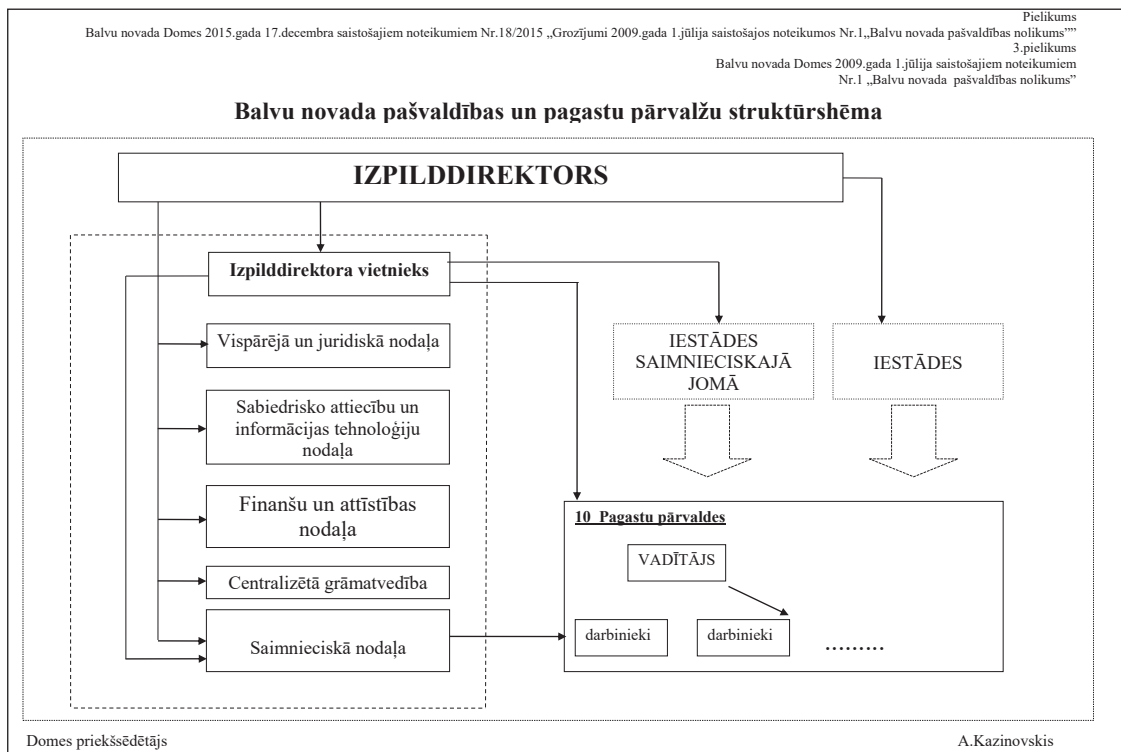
Pielikums
Balvu novada Domes 2015.gada 17.decembra saistošajiem noteikumiem Nr.18/2015 „Grozījumi 2009.gada 1.jūlija saistošajos noteikumos Nr.1„Balvu novada pašvaldības nolikums""
3.pielikums
Balvu novada Domes 2009.gada 1.jūlija saistošajiem noteikumiem
Nr.1 „Balvu novada pašvaldības nolikums"

Balvu novada pašvaldības un pagastu pārvalžu struktūrshēma

IZPILDDIREKTORS

Izpilddirektora vietnieks

Vispārējā un juridiskā nodaļa

Sabiedrisko attiecību un informācijas tehnoloģiju nodaļa

Finanšu un attīstības nodaļa

Centralizētā grāmatvedība

Saimnieciskā nodaļa

IESTĀDES SAIMNIECISKAJĀ JOMĀ

IESTĀDES

10 Pagastu pārvaldes

VADĪTĀJS

darbinieki

darbinieki

........

Domes priekšsēdētājs

A.Kazinovskis